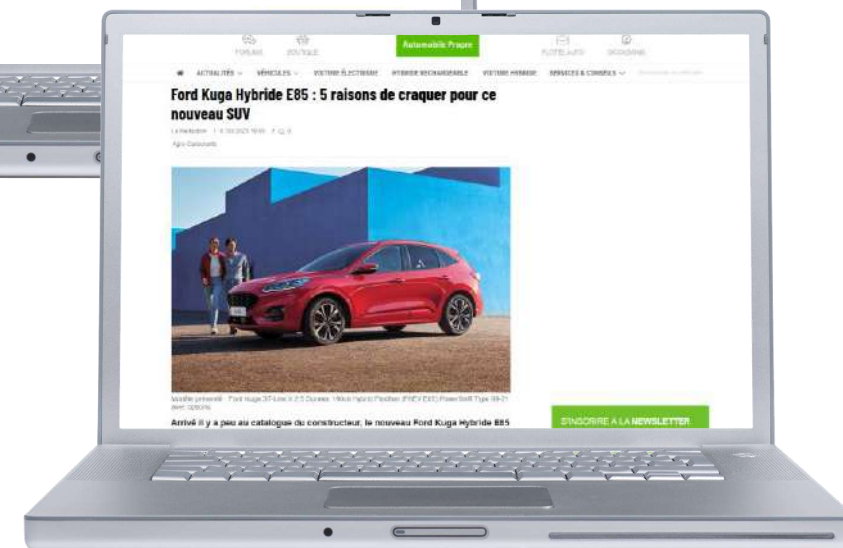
FORUMS BOUTIQUE Automobile Propre FLOTTE AUTO RECHARGE

ACTUALITÉS VÉHICULES VOITURE ÉLECTRIQUE HYBRIDE RECHARGEABLE VOITURE HYBRIDE SERVICES & CONSEILS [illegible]

Ford Kuga Hybride E85 : 5 raisons de craquer pour ce nouveau SUV

La Rédaction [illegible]

Agro Carburants

Modèle présenté : Ford Kuga ST-Line X 2.5 Duratec 190ch Hybrid Flexifuel (FHEV E85) PowerShift Type 09-21 avec options

Arrivé il y a peu au catalogue du constructeur, le nouveau Ford Kuga Hybride E85

S'INSCRIRE À LA NEWSLETTER